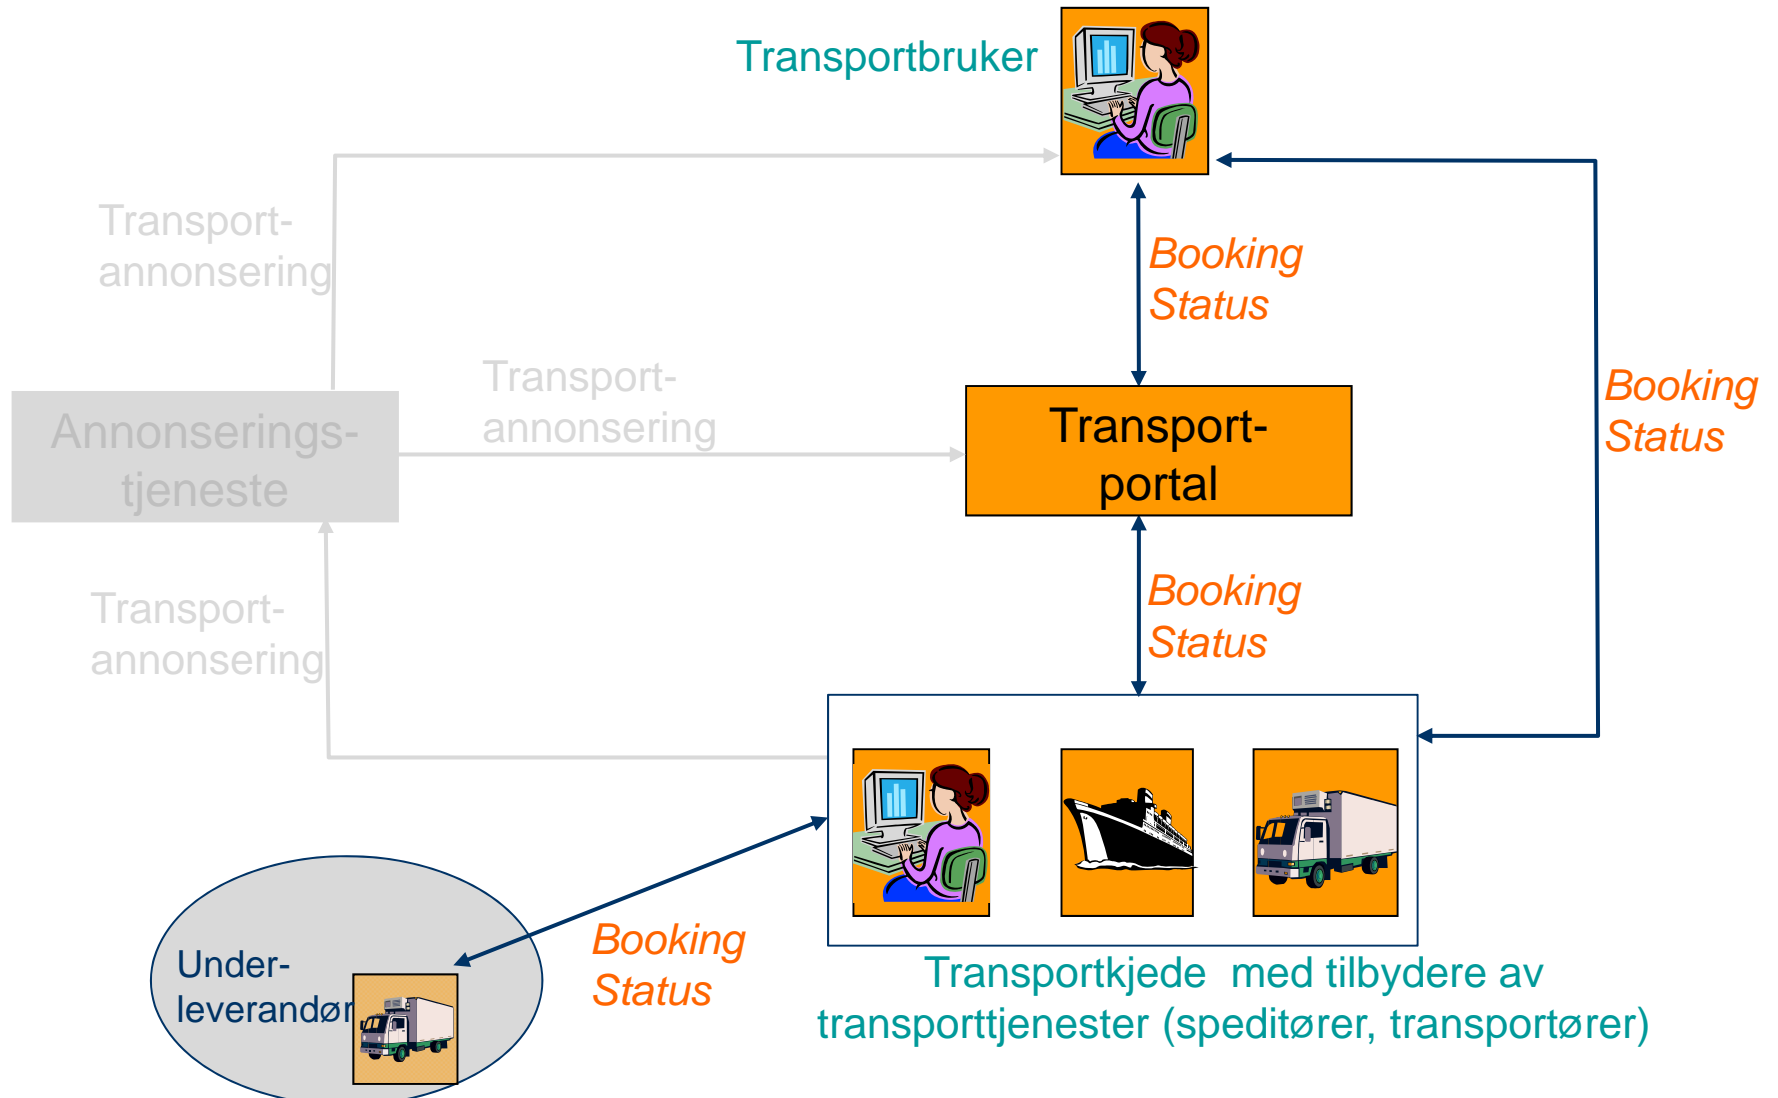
Transportbruker

Transport-
annonsering

Booking
Status

Transport-
annonsering

Annonserings-
tjeneste

Transport-
portal

Booking
Status

Transport-
annonsering

Booking
Status

Booking
Status

Under-
leverandør

Transportkjede med tilbydere av transporttjenester (speditører, transportører)